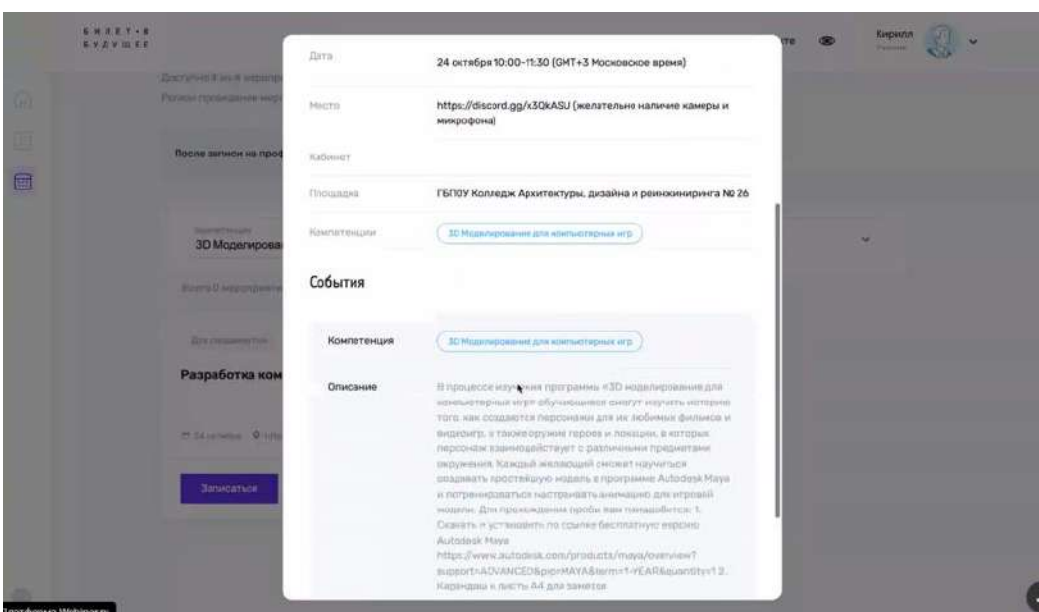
БИЛЕТ В БУДУЩЕЕ

Доступно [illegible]

Регион проведения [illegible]

После записи на проф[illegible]

3D Моделирова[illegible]

Разработка ком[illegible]

Записаться

Кирилл

Дата | 24 октября 10:00-11:30 (GMT+3 Московское время)

Место | https://discord.gg/x3QkASU (желательно наличие камеры и микрофона)

Кабинет

Площадка | ГБПОУ Колледж Архитектуры, дизайна и реинжиниринга № 26

Компетенции | 3D Моделирование для компьютерных игр

События

Компетенция | 3D Моделирование для компьютерных игр

Описание | В процессе изучения программы «3D моделирование для компьютерных игр» обучающиеся смогут изучить историю того, как создаются персонажи для их любимых фильмов и видеоигр, а также оружие героев и локации, в которых персонаж взаимодействует с различными предметами окружения. Каждый желающий сможет научиться создавать простейшую модель в программе Autodesk Maya и потренироваться настраивать анимацию для игровой модели. Для прохождения пробы вам понадобится: 1. Скачать и установить по ссылке бесплатную версию Autodesk Maya https://www.autodesk.com/products/maya/overview?support=ADVANCED&plc=MAYA&term=1-YEAR&quantity=1 2. Карандаш и листы А4 для заметок